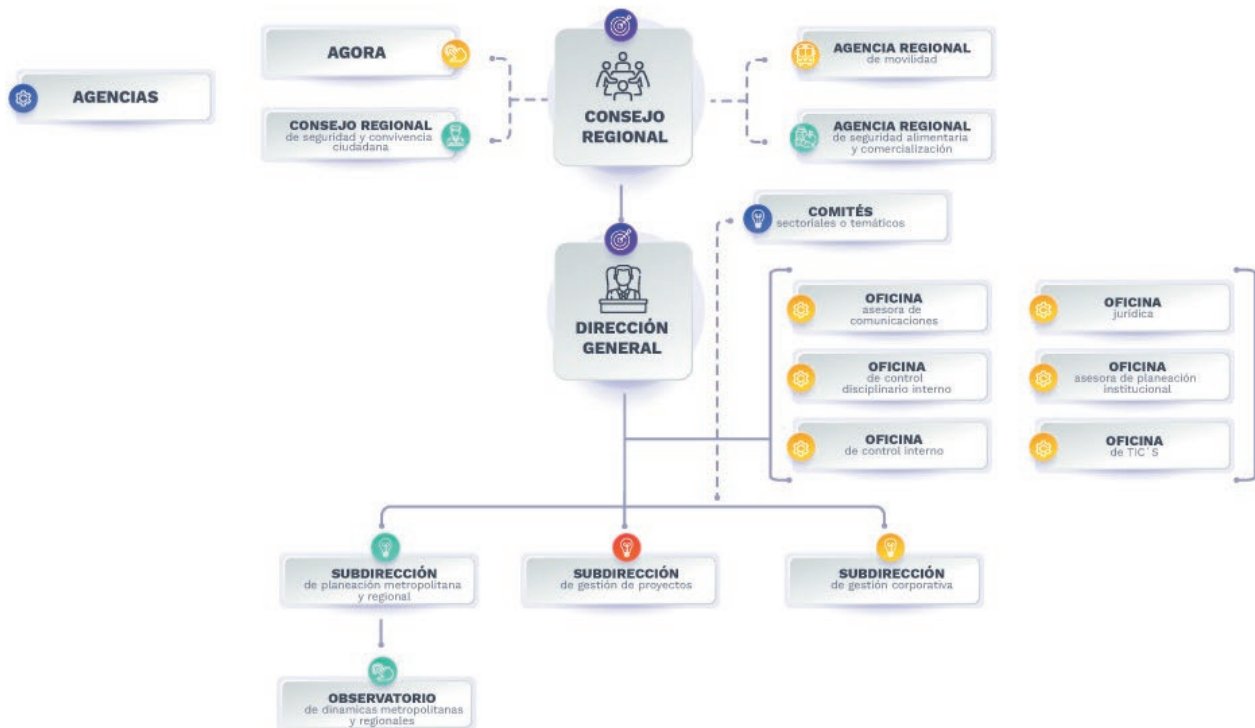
AGENCIAS

AGORA

CONSEJO REGIONAL
de seguridad y convivencia ciudadana

CONSEJO REGIONAL

AGENCIA REGIONAL
de movilidad

AGENCIA REGIONAL
de seguridad alimentaria y comercialización

COMITÉS
sectoriales o temáticos

DIRECCIÓN GENERAL

OFICINA
asesora de comunicaciones

OFICINA
de control disciplinario interno

OFICINA
de control interno

OFICINA
jurídica

OFICINA
asesora de planeación institucional

OFICINA
de TIC´S

SUBDIRECCIÓN
de planeación metropolitana y regional

SUBDIRECCIÓN
de gestión de proyectos

SUBDIRECCIÓN
de gestión corporativa

OBSERVATORIO
de dinamicas metropolitanas y regionales